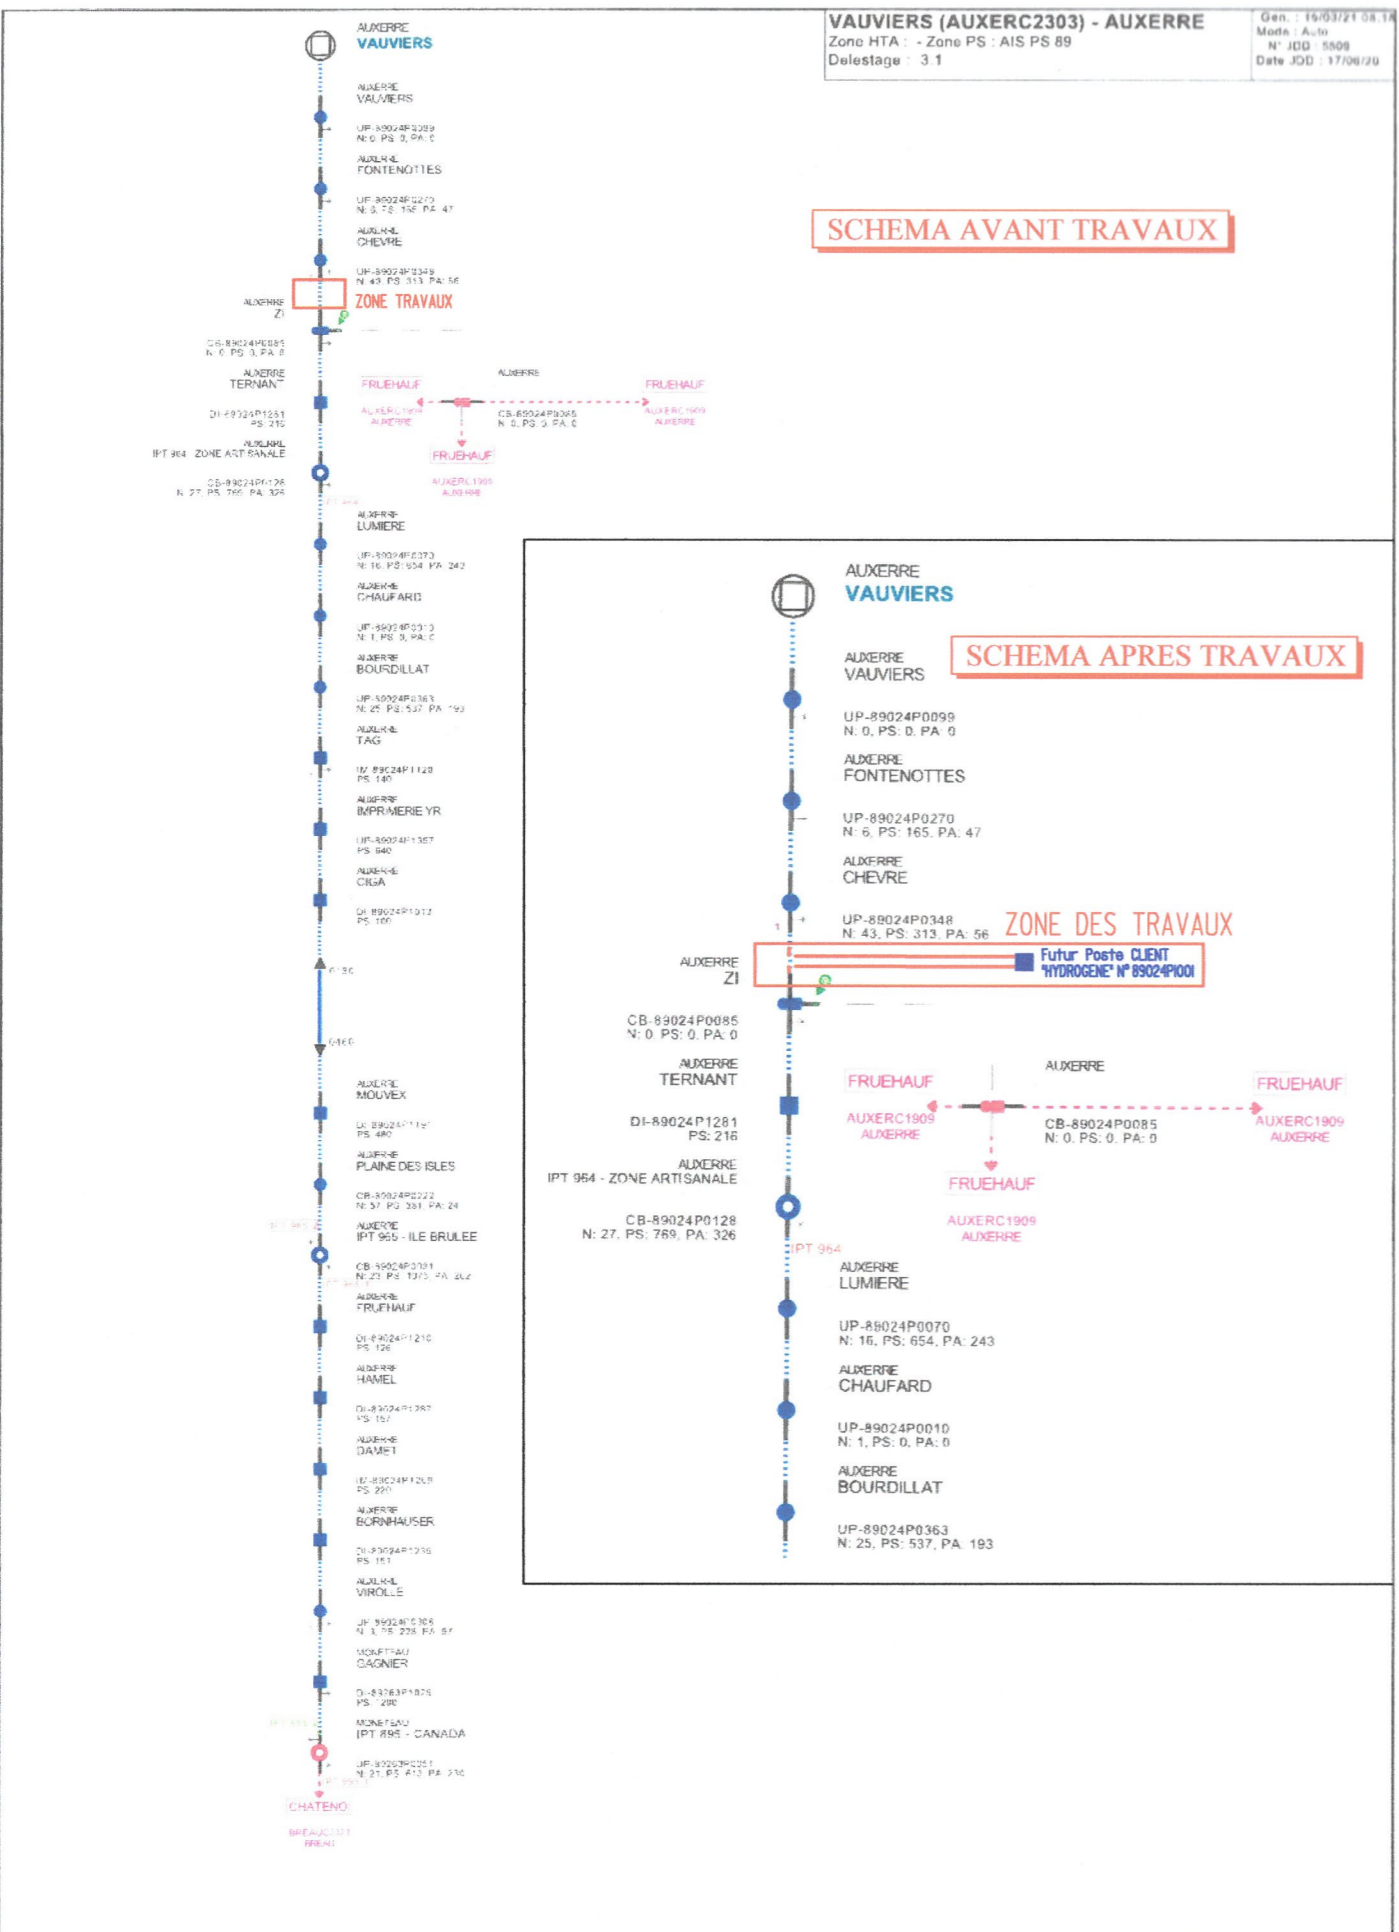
VAUVIERS (AUXERC2303) - AUXERRE
Zone HTA : - Zone PS : AIS PS 89
Delestage : 3.1

Gen. : 16/03/21 08:1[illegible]
Mode : Auto
N° JDD : 5809
Date JDD : 17/06/20

AUXERRE
VAUVIERS

AUXERRE
VAUVIERS

UP-89024P0099
N: 0, PS: 0, PA: 0

AUXERRE
FONTENOTTES

UP-89024P0270
N: 6, PS: 165, PA: 47

AUXERRE
CHEVRE

UP-89024P0348
N: 43, PS: 313, PA: 56

AUXERRE
ZI

ZONE TRAVAUX

SCHEMA AVANT TRAVAUX

CB-89024P0085
N: 0, PS: 0, PA: 0

AUXERRE
TERNANT

DI-89024P1281
PS: 216

AUXERRE
IPT 964 - ZONE ARTISANALE

CB-89024P0128
N: 27, PS: 769, PA: 326

FRUEHAUF
AUXERC1909
AUXERRE

AUXERRE
CB-89024P0085
N: 0, PS: 0, PA: 0

FRUEHAUF
AUXERC1909
AUXERRE

FRUEHAUF
AUXERC1909
AUXERRE

AUXERRE
LUMIERE

UP-89024P0070
N: 16, PS: 654, PA: 242

AUXERRE
CHAUFARD

UP-89024P0010
N: 1, PS: 0, PA: 0

AUXERRE
BOURDILLAT

UP-89024P0363
N: 25, PS: 537, PA: 193

AUXERRE
TAG

DI-89024P1128
PS: 140

AUXERRE
IMPRIMERIE YR

DI-89024P1357
PS: 640

AUXERRE
CIGA

DI-89024P1013
PS: 100

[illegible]

AUXERRE
MOUVEX

DI-89024P1191
PS: 480

AUXERRE
PLAINE DES ISLES

CB-89024P0222
N: 57, PS: 381, PA: 24

AUXERRE
IPT 965 - ILE BRULEE

CB-89024P0031
N: 23, PS: 1075, PA: 202

AUXERRE
FRUEHAUF

DI-89024P1210
PS: 126

AUXERRE
HAMEL

DI-89024P1287
PS: 157

AUXERRE
DAMET

DI-89024P1258
PS: 220

AUXERRE
BORNHAUSER

DI-89024P1236
PS: 151

AUXERRE
VIROLLE

UP-89024P0306
N: 3, PS: 228, PA: 54

MONETEAU
GAGNIER

DI-89263P1075
PS: 1200

MONETEAU
IPT 895 - CANADA

UP-89263P0051
N: 21, PS: 412, PA: 236

CHATENO
BREAUC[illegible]
BREAU

AUXERRE
VAUVIERS

SCHEMA APRES TRAVAUX

AUXERRE
VAUVIERS

UP-89024P0099
N: 0, PS: 0, PA: 0

AUXERRE
FONTENOTTES

UP-89024P0270
N: 6, PS: 165, PA: 47

AUXERRE
CHEVRE

UP-89024P0348
N: 43, PS: 313, PA: 56

ZONE DES TRAVAUX

AUXERRE
ZI

Futur Poste CLIENT
"HYDROGENE" N° 89024P1001

CB-89024P0085
N: 0, PS: 0, PA: 0

AUXERRE
TERNANT

DI-89024P1281
PS: 216

AUXERRE
IPT 964 - ZONE ARTISANALE

CB-89024P0128
N: 27, PS: 769, PA: 326

FRUEHAUF
AUXERC1909
AUXERRE

AUXERRE
CB-89024P0085
N: 0, PS: 0, PA: 0

FRUEHAUF
AUXERC1909
AUXERRE

FRUEHAUF
AUXERC1909
AUXERRE

IPT 964

AUXERRE
LUMIERE

UP-89024P0070
N: 16, PS: 654, PA: 243

AUXERRE
CHAUFARD

UP-89024P0010
N: 1, PS: 0, PA: 0

AUXERRE
BOURDILLAT

UP-89024P0363
N: 25, PS: 537, PA: 193